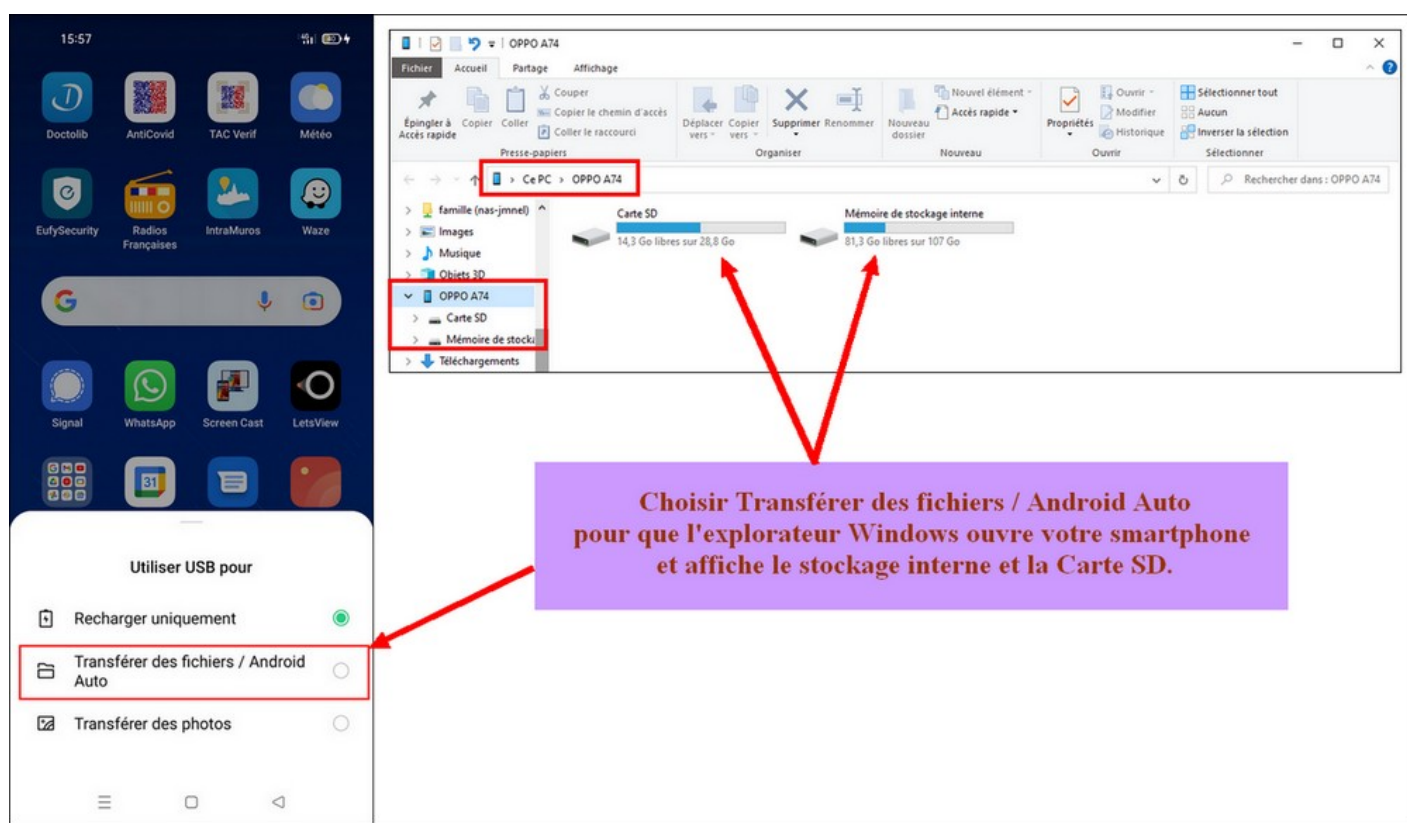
15:57

Doctolib AntiCovid TAC Verif Météo

EufySecurity Radios Françaises IntraMuros Waze

Signal WhatsApp Screen Cast LetsView

31

Utiliser USB pour

Recharger uniquement

Transférer des fichiers / Android Auto

Transférer des photos

OPPO A74

Fichier Accueil Partage Affichage

Épingler à Accès rapide Copier Coller Couper Copier le chemin d'accès Coller le raccourci Presse-papiers

Déplacer vers Copier vers Supprimer Renommer Organiser

Nouveau dossier Nouvel élément Accès rapide Nouveau

Propriétés Ouvrir Modifier Historique Ouvrir

Sélectionner tout Aucun Inverser la sélection Sélectionner

Ce PC > OPPO A74

Rechercher dans : OPPO A74

famille (nas-jmnel)
Images
Musique
Objets 3D
OPPO A74
Carte SD
Mémoire de stocka
Téléchargements

Carte SD
14,3 Go libres sur 28,8 Go

Mémoire de stockage interne
81,3 Go libres sur 107 Go

Choisir Transférer des fichiers / Android Auto pour que l'explorateur Windows ouvre votre smartphone et affiche le stockage interne et la Carte SD.